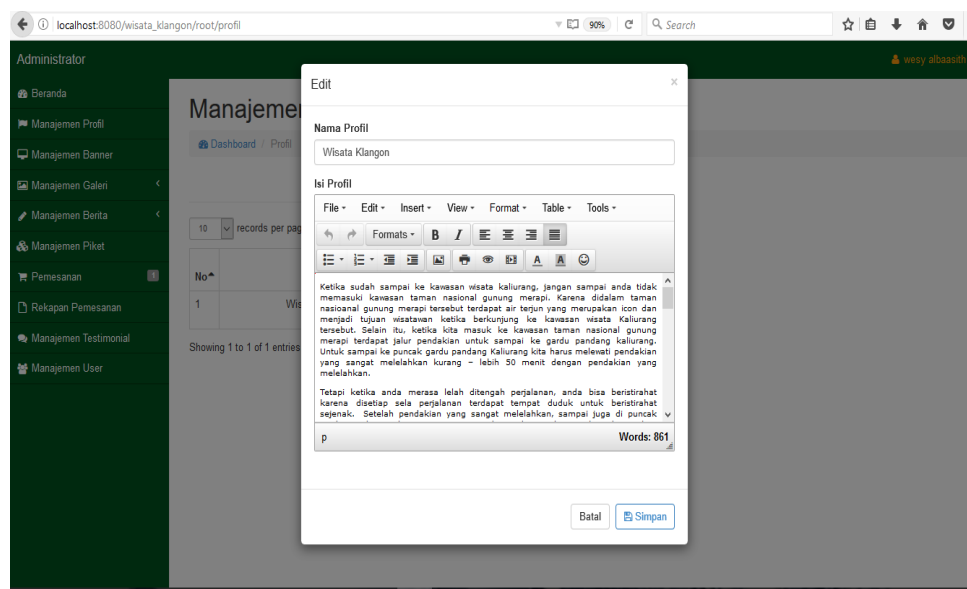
localhost:8080/wisata_klangon/root/profil

90%

Search

Administrator

wesy albaasith

Beranda

Manajemen Profil

Manajemen Banner

Manajemen Galeri

Manajemen Berita

Manajemen Piket

Pemesanan

1

Rekapan Pemesanan

Manajemen Testimonial

Manajemen User

Manajemen

Dashboard / Profil

10 records per pag

No

1

Wis

Showing 1 to 1 of 1 entries

Edit

×

Nama Profil

Wisata Klangon

Isi Profil

File Edit Insert View Format Table Tools

Formats

Ketika sudah sampai ke kawasan wisata kaliurang, jangan sampai anda tidak memasuki kawasan taman nasional gunung merapi. Karena didalam taman nasioanal gunung merapi tersebut terdapat air terjun yang merupakan icon dan menjadi tujuan wisatawan ketika berkunjung ke kawasan wisata Kaliurang tersebut. Selain itu, ketika kita masuk ke kawasan taman nasional gunung merapi terdapat jalur pendakian untuk sampai ke gardu pandang kaliurang. Untuk sampai ke puncak gardu pandang Kaliurang kita harus melewati pendakian yang sangat melelahkan kurang – lebih 50 menit dengan pendakian yang melelahkan.

Tetapi ketika anda merasa lelah ditengah perjalanan, anda bisa beristirahat karena disetiap sela perjalanan terdapat tempat duduk untuk beristirahat sejenak. Setelah pendakian yang sangat melelahkan, sampai juga di puncak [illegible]

p

Words: 861

Batal

Simpan